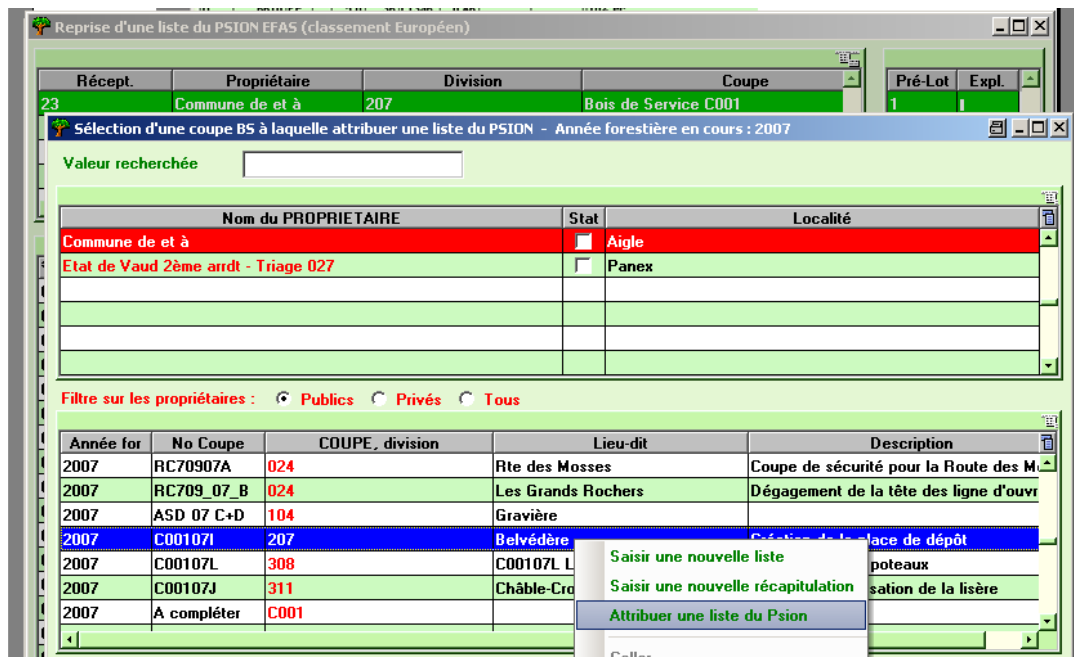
Reprise d'une liste du PSION EFAS (classement Européen)

| Récept. | Propriétaire | Division | Coupe |
|---|---|---|---|
| 23 | Commune de et à | 207 | Bois de Service C001 |

| Pré-Lot | Expl. |
|---|---|
| 1 | |

Sélection d'une coupe BS à laquelle attribuer une liste du PSION - Année forestière en cours : 2007

Valeur recherchée

| Nom du PROPRIETAIRE | Stat | Localité |
|---|---|---|
| Commune de et à | | Aigle |
| Etat de Vaud 2ème arrdt - Triage 027 | | Panex |
| | | |
| | | |
| | | |
| | | |

Filtre sur les propriétaires : Publics Privés Tous

| Année for | No Coupe | COUPE, division | Lieu-dit | Description |
|---|---|---|---|---|
| 2007 | RC70907A | 024 | Rte des Mosses | Coupe de sécurité pour la Route des M |
| 2007 | RC709_07_B | 024 | Les Grands Rochers | Dégagement de la tête des ligne d'ouvr |
| 2007 | ASD 07 C+D | 104 | Gravière | |
| 2007 | C00107I | 207 | Belvédère | Création de la place de dépôt |
| 2007 | C00107L | 308 | C00107L L | poteaux |
| 2007 | C00107J | 311 | Châble-Cro | sation de la lisère |
| 2007 | A compléter | C001 | | |

Saisir une nouvelle liste
Saisir une nouvelle récapitulation
Attribuer une liste du Psion
Coller